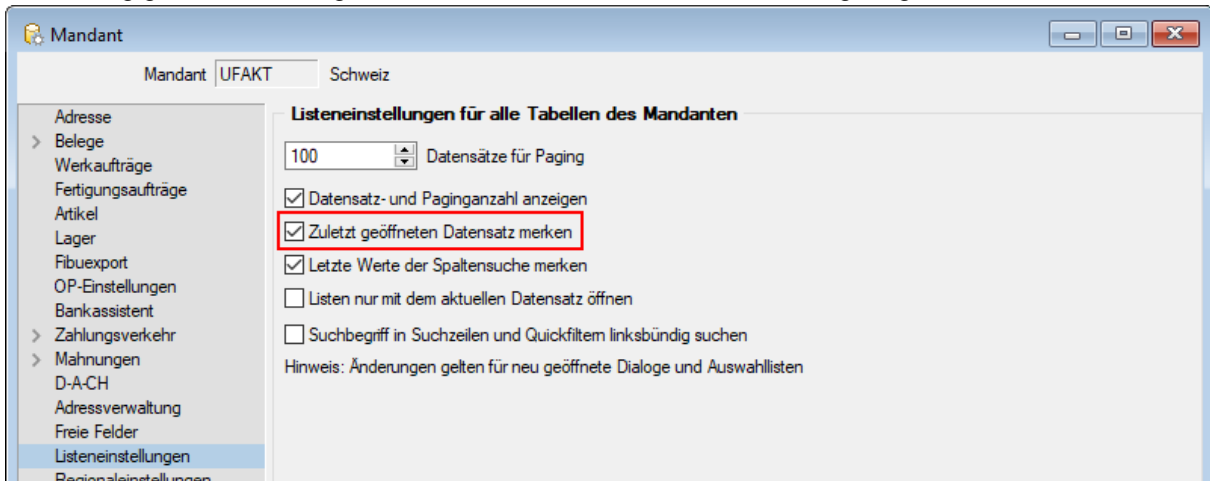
Mandant

Mandant UFAKT Schweiz

Adresse
Belege
Werkaufträge
Fertigungsaufträge
Artikel
Lager
Fibuexport
OP-Einstellungen
Bankassistent
Zahlungsverkehr
Mahnungen
D-A-CH
Adressverwaltung
Freie Felder
Listeneinstellungen
Regionaleinstellungen

Listeneinstellungen für alle Tabellen des Mandanten

100 Datensätze für Paging

Datensatz- und Paginganzahl anzeigen

Zuletzt geöffneten Datensatz merken

Letzte Werte der Spaltensuche merken

Listen nur mit dem aktuellen Datensatz öffnen

Suchbegriff in Suchzeilen und Quickfiltern linksbündig suchen

Hinweis: Änderungen gelten für neu geöffnete Dialoge und Auswahllisten